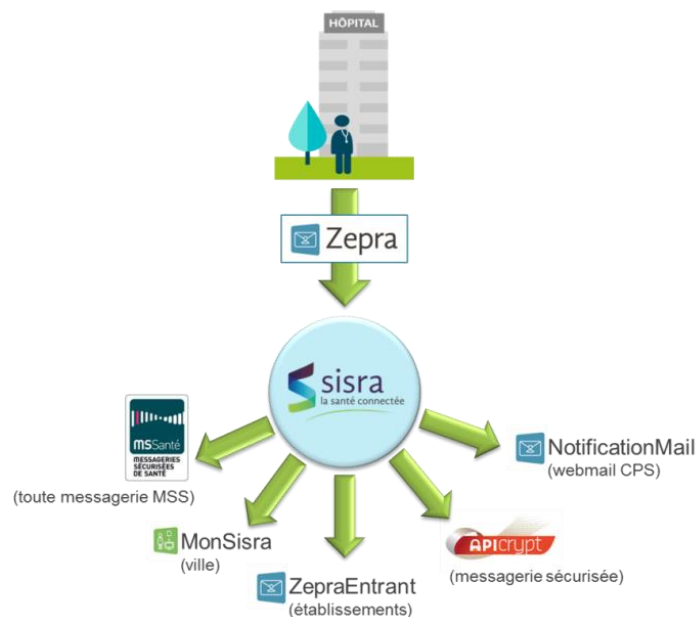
HÔPITAL

Zepra

sisra
la santé connectée

MSSanté
MESSAGERIES SÉCURISÉES DE SANTÉ
(toute messagerie MSS)

NotificationMail
(webmail CPS)

MonSisra
(ville)

ZepraEntrant
(établissements)

APIcrypt
(messagerie sécurisée)